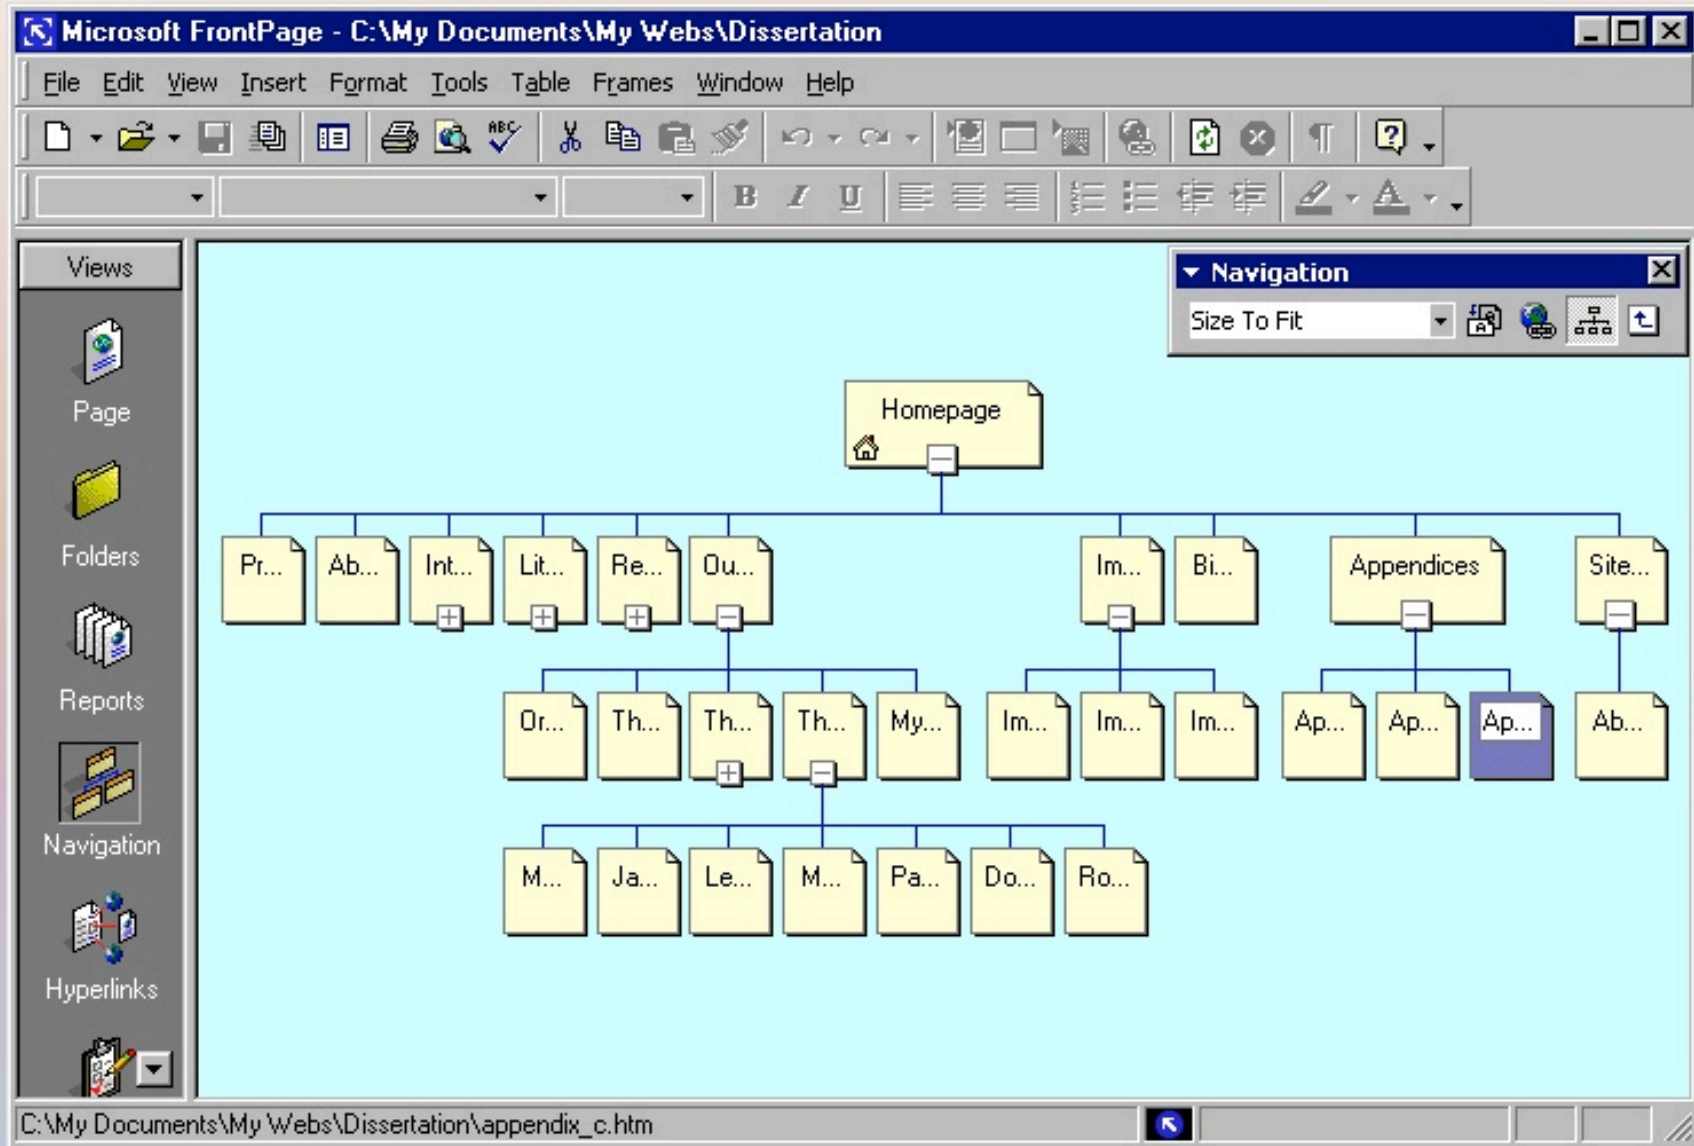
Microsoft FrontPage - C:\My Documents\My Webs\Dissertation

File Edit View Insert Format Tools Table Frames Window Help

Views

Page

Folders

Reports

Navigation

Hyperlinks

Navigation

Size To Fit

Homepage

Pr... Ab... Int... Lit... Re... Ou... Im... Bi... Appendices Site...

Or... Th... Th... Th... My... Im... Im... Im... Ap... Ap... Ap... Ab...

M... Ja... Le... M... Pa... Do... Ro...

C:\My Documents\My Webs\Dissertation\appendix_c.htm